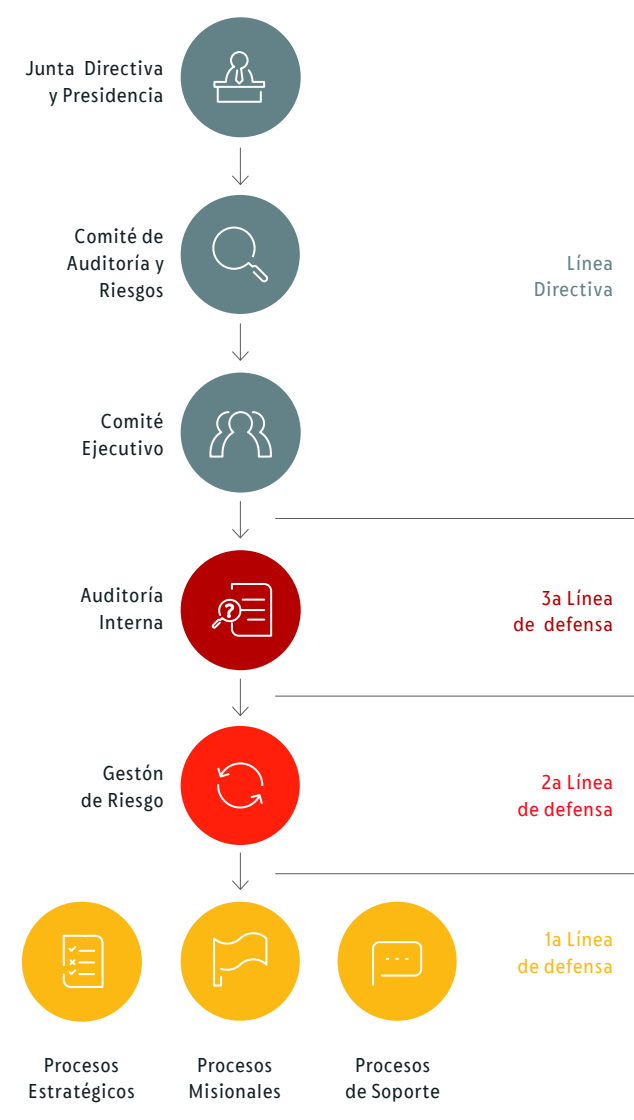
Junta Directiva y Presidencia

Comité de Auditoría y Riesgos

Línea Directiva

Comité Ejecutivo

Auditoría Interna

3a Línea de defensa

Gestón de Riesgo

2a Línea de defensa

1a Línea de defensa

Procesos Estratégicos

Procesos Misionales

Procesos de Soporte